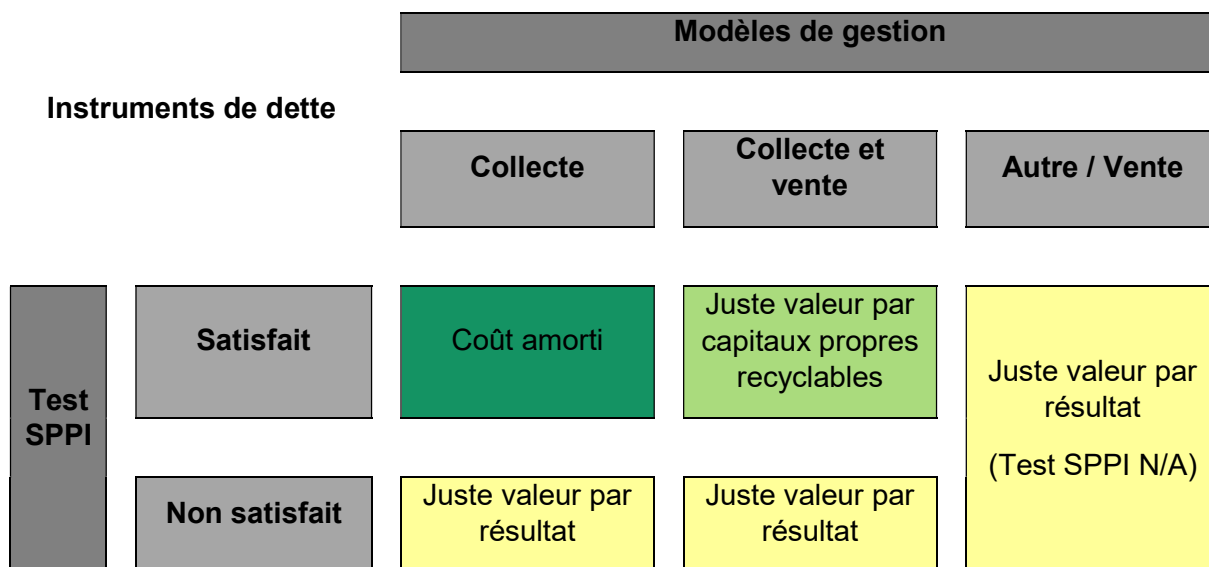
Modèles de gestion

Instruments de dette

| Test SPPI | | Collecte | Collecte et vente | Autre / Vente |
|---|---|---|---|---|
| | Satisfait | Coût amorti | Juste valeur par capitaux propres recyclables | Juste valeur par résultat (Test SPPI N/A) |
| | Non satisfait | Juste valeur par résultat | Juste valeur par résultat | |